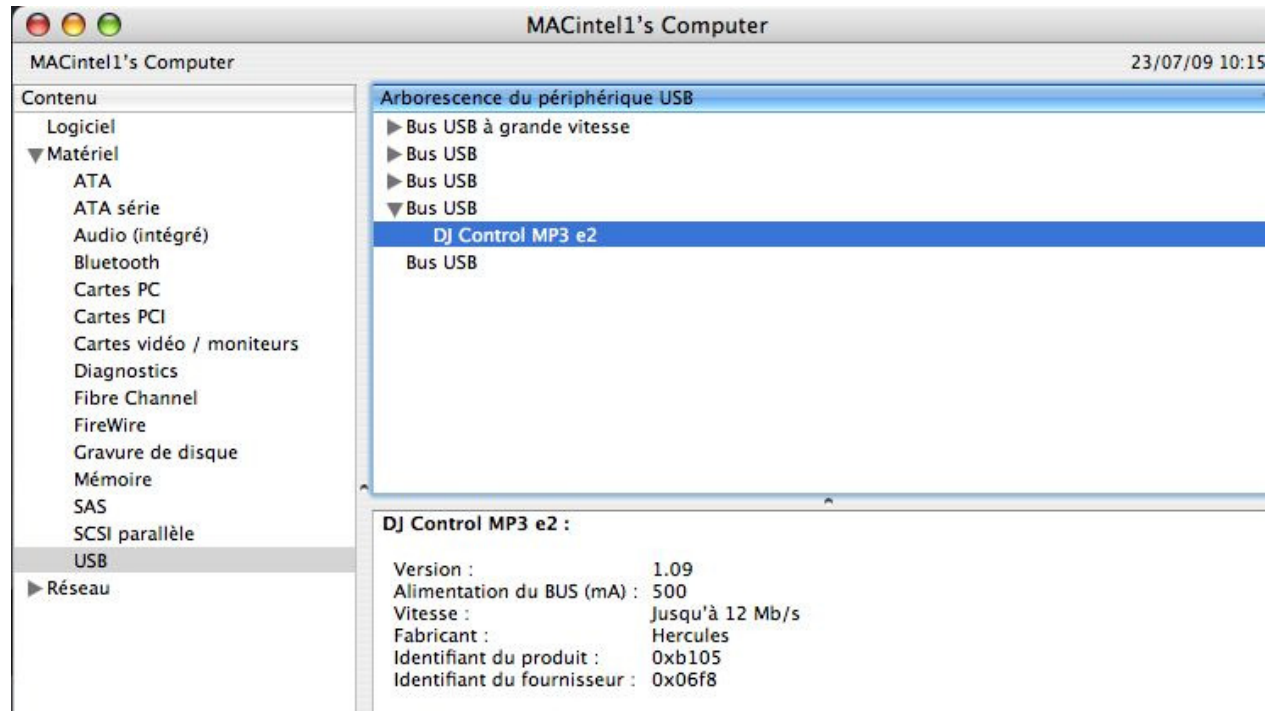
MACintel1's Computer

MACintel1's Computer

23/07/09 10:15

Contenu

Logiciel
Matériel
ATA
ATA série
Audio (intégré)
Bluetooth
Cartes PC
Cartes PCI
Cartes vidéo / moniteurs
Diagnostics
Fibre Channel
FireWire
Gravure de disque
Mémoire
SAS
SCSI parallèle
USB
Réseau

Arborescence du périphérique USB

Bus USB à grande vitesse
Bus USB
Bus USB
Bus USB
DJ Control MP3 e2
Bus USB

DJ Control MP3 e2 :

| | |
|---|---|
| Version : | 1.09 |
| Alimentation du BUS (mA) : | 500 |
| Vitesse : | Jusqu'à 12 Mb/s |
| Fabricant : | Hercules |
| Identifiant du produit : | 0xb105 |
| Identifiant du fournisseur : | 0x06f8 |